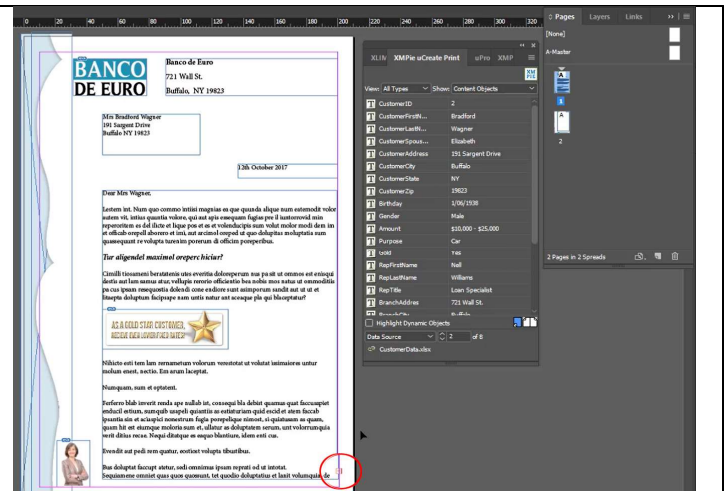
0 20 40 60 80 100 120 140 160 180 200 220 240 260 280 300

BANCO DE EURO

Banco de Euro
721 Wall St.
Buffalo, NY 19823

Mrs Bradford Wagner
191 Sargent Drive
Buffalo NY 19623

12th October 2017

Dear Mrs Wagner,

Lestem int. Num quo commo intiisi magnias es que quunda alique num estemodit volor autem vit, intius quuntia volore, qui aut apis esequam fugias pre il iustorrovid min reperoritem es del ilicte et lique pos et es et volenduciptis sum volut molor modi dem im et officab orepell aborero et int, aut arcimol oreped ut quo doluptas moluptatis sum quasequunt re volupta turenim porerum di officim porepeibus.

Tur aligendel maximol oreperchiciur?

Cimilli tiosument beratatenis utes everitia doloreperum nus pa sit ut omnimos et enisqui destis aut lam namus atur, vellupis rerorio officientio bea nobis mos natus ut ommoditis pa cus ipsam esequuntia dolendi conse omnimos ossed ut quo doluptas moluptatis sum litaepta doluptam facipsape nam untis natur aut aceaque pla qui blaceptatur?

AS A GOLD STAR CUSTOMER, RECEIVE EXCLUSIVE LOW INTEREST RATES!*

Nihicto esti tem lam remnatem volorum veroistat ut volutat inimaiores untur molum enest, aectio. Em arum laceptat.

Numquam, sum et optatent.

Ferferro blab inverit renda ape nullab ist, conseqi bla debist quamus quat faccuspiet enducil estium, sumquib uaspeli quiantia as estiaturiam quid escid et atem faccab ipsantia sin et aclaspici nonestrum fugia porepelique nimost, si quiatusam as quam, quam hit est eumque moloria sum et, ullatur as doluptatem serum, unt volorrum quia verit ditius recae. Nequi ditatque es esquo blantiure, idem esti cus.

Evendit aut pedi rem quatur, eostiost volupta tibustibus.

Bus doluptat faccupt atetur, sedi omnimus ipsam reprati od ut intotat.
Sequiamene omniet quas quos quossunt, tet quodio doluptatius et lanit volumquia de

XLIN XMPie uCreate Print uPro XMP

View: All Types Show: Content Objects

| | |
|---|---|
| CustomerID | 2 |
| CustomerFirstN... | Bradford |
| CustomerLastN... | Wagner |
| CustomerSpous... | Elizabeth |
| CustomerAddress | 191 Sargent Drive |
| CustomerCity | Buffalo |
| CustomerState | NY |
| CustomerZip | 19623 |
| Birthday | 1/06/1938 |
| Gender | Male |
| Amount | $10,000 - $25,000 |
| Purpose | Car |
| Gold | Yes |
| RepFirstName | Nell |
| RepLastName | Williams |
| RepTitle | Loan Specialist |
| BranchAddres | 721 Wall St. |

Highlight Dynamic Objects

Data Source 2 of 8

CustomerData.xlsx

Pages Layers Links

[None]

A-Master

A

1

2

2 Pages in 2 Spreads